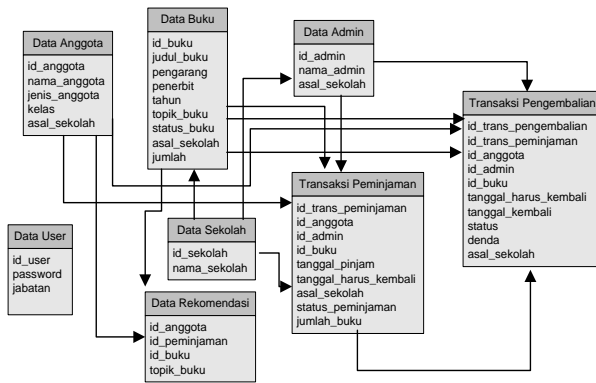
Data Anggota
id_anggota
nama_anggota
jenis_anggota
kelas
asal_sekolah

Data Buku
id_buku
judul_buku
pengarang
penerbit
tahun
topik_buku
status_buku
asal_sekolah
jumlah

Data Admin
id_admin
nama_admin
asal_sekolah

Transaksi Pengembalian
id_trans_pengembalian
id_trans_peminjaman
id_anggota
id_admin
id_buku
tanggal_harus_kembali
tanggal_kembali
status
denda
asal_sekolah

Data User
id_user
password
jabatan

Data Sekolah
id_sekolah
nama_sekolah

Transaksi Peminjaman
id_trans_peminjaman
id_anggota
id_admin
id_buku
tanggal_pinjam
tanggal_harus_kembali
asal_sekolah
status_peminjaman
jumlah_buku

Data Rekomendasi
id_anggota
id_peminjaman
id_buku
topik_buku